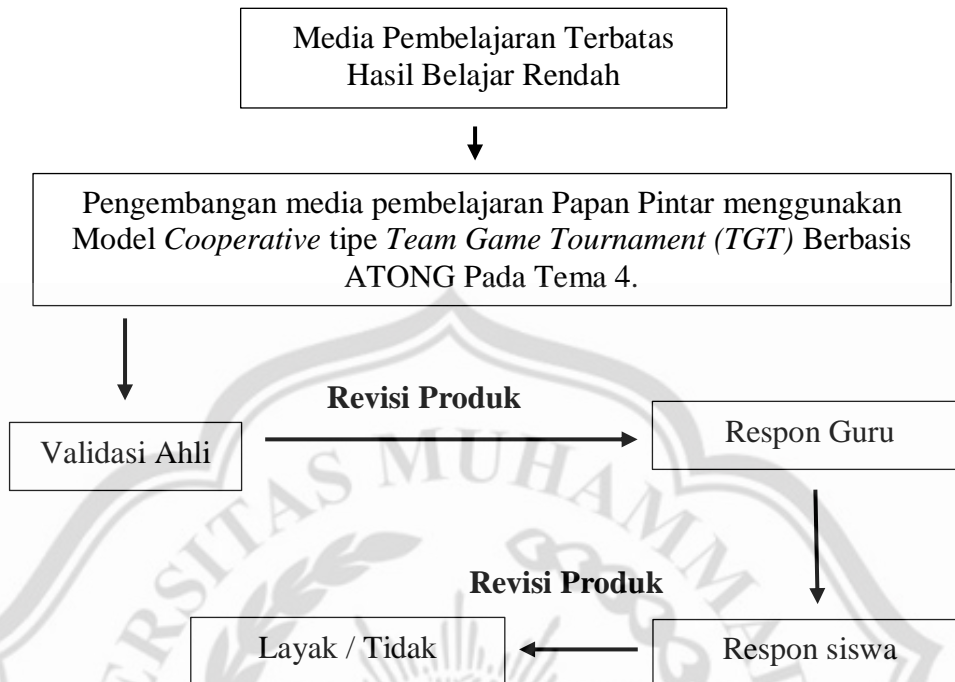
Media Pembelajaran Terbatas
Hasil Belajar Rendah

Pengembangan media pembelajaran Papan Pintar menggunakan Model *Cooperative* tipe *Team Game Tournament (TGT)* Berbasis ATONG Pada Tema 4.

Validasi Ahli

Revisi Produk

Respon Guru

Revisi Produk

Layak / Tidak

Respon siswa

MUHAM